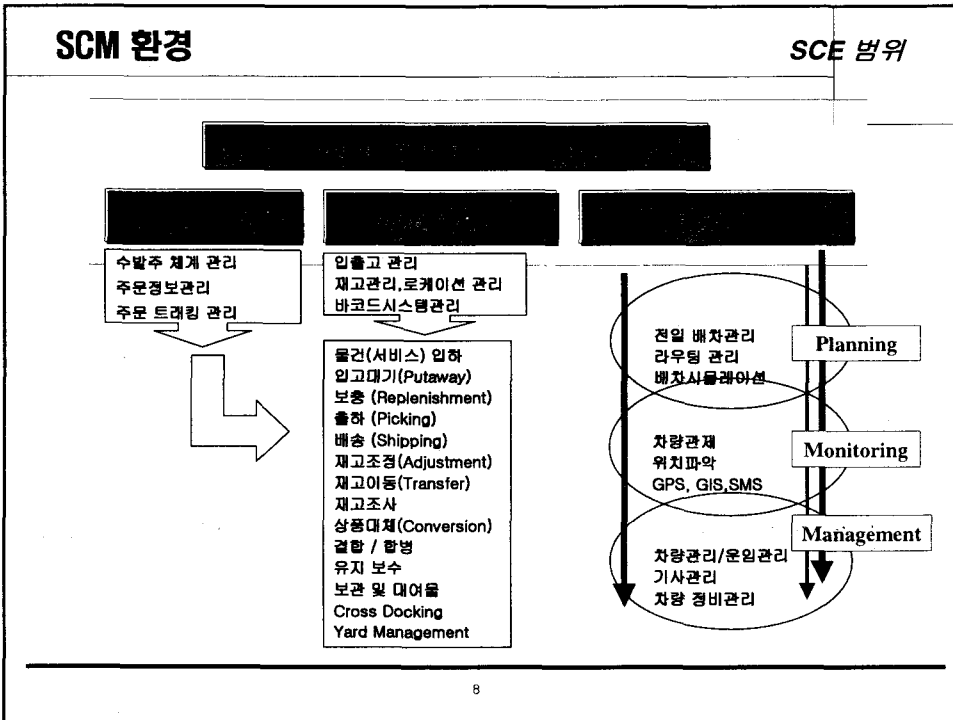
SCM 환경

SCE 범위

수발주 체계 관리
주문정보관리
주문 트래킹 관리

입출고 관리
재고관리,로케이션 관리
바코드시스템관리

물건(서비스) 입하
입고대기(Putaway)
보충 (Replenishment)
출하 (Picking)
배송 (Shipping)
재고조정(Adjustment)
재고이동(Transfer)
재고조사
상품대체(Conversion)
결합 / 합병
유지 보수
보관 및 대여물
Cross Docking
Yard Management

전일 배차관리
라우팅 관리
배차시뮬레이션

Planning

차량관제
위치파악
GPS, GIS,SMS

Monitoring

Management

차량관리/운임관리
기사관리
차량 정비관리

8